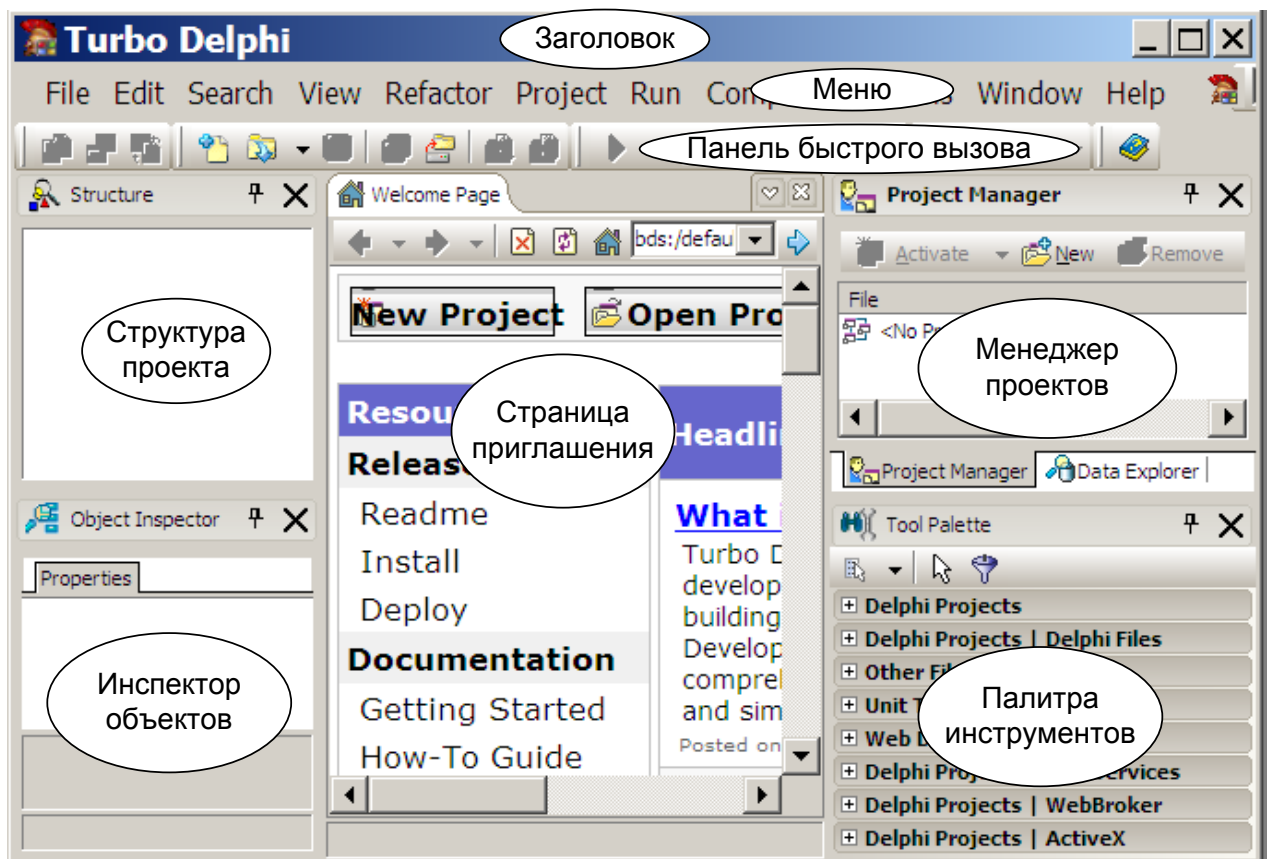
Turbo Delphi
Заголовок

File Edit Search View Refactor Project Run Comp Меню s Window Help

Панель быстрого вызова

Structure

Структура проекта

Welcome Page

bds:/defau

New Project
Open Pro

Resou
Страница приглашения
Headli

Release
Readme
Install
Deploy
Documentation
Getting Started
How-To Guide

What i
Turbo D
develop
building
Develop
compre
and sim
Posted on

Project Manager

Activate New Remove

File
<No Pr

Менеджер проектов

Project Manager
Data Explorer

Object Inspector

Properties

Инспектор объектов

Tool Palette

Delphi Projects
Delphi Projects | Delphi Files
Other Fi
Unit T
Web D
Delphi Proj ervices
Delphi Projects | WebBroker
Delphi Projects | ActiveX

Палитра инструментов